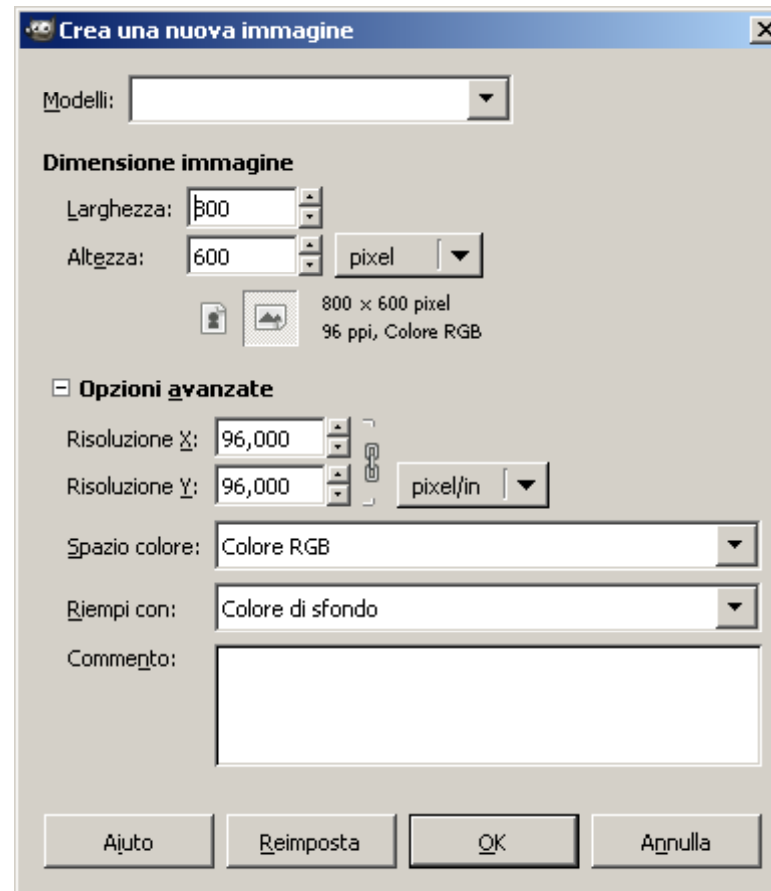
Crea una nuova immagine

X

Modelli:

Dimensione immagine

Larghezza: 800

Altezza: 600

pixel

800 × 600 pixel
96 ppi, Colore RGB

⊟ Opzioni avanzate

Risoluzione X: 96,000

Risoluzione Y: 96,000

pixel/in

Spazio colore: Colore RGB

Riempi con: Colore di sfondo

Commento:

Aiuto

Reimposta

OK

Annulla